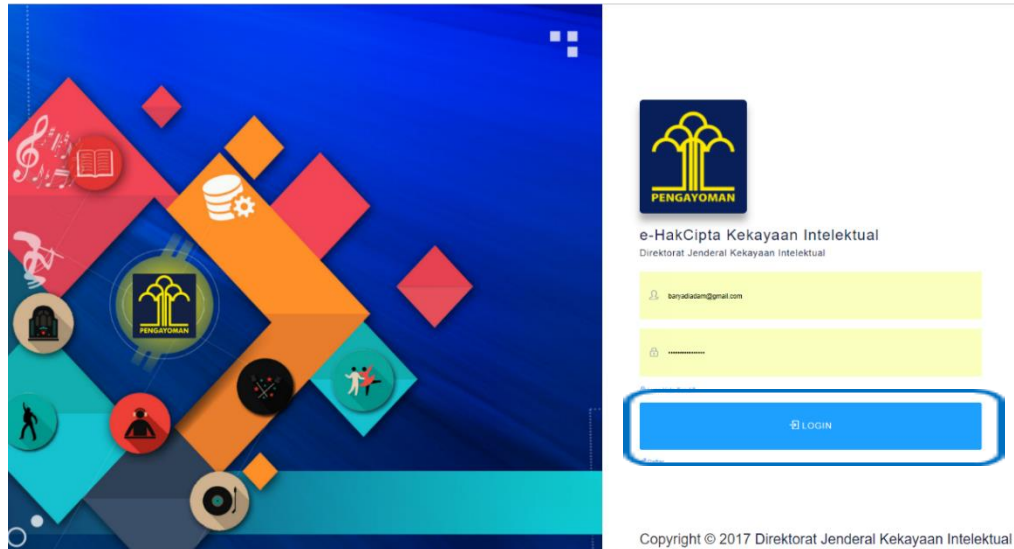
PENGAYOMAN

PENGAYOMAN

e-HakCipta Kekayaan Intelektual

Direktorat Jenderal Kekayaan Intelektual

baryadiadam@gmail.com

••••••••••••

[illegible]

LOGIN

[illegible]

Copyright © 2017 Direktorat Jenderal Kekayaan Intelektual